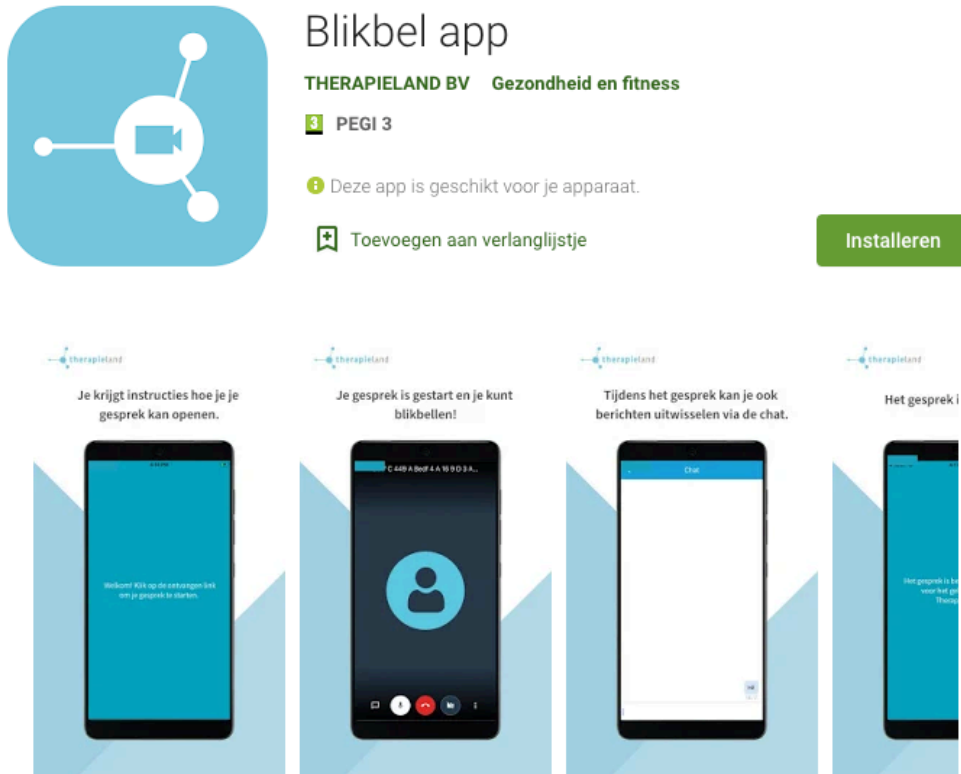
Blikbel app

THERAPIELAND BV Gezondheid en fitness

3 PEGI 3

Deze app is geschikt voor je apparaat.

Toevoegen aan verlanglijstje

Installeren

therapieland

Je krijgt instructies hoe je je gesprek kan openen.

Welkom! Klik op de ontvangen link om je gesprek te starten.

therapieland

Je gesprek is gestart en je kunt blikbellen!

C 449 A Bedf 4 A 18 9 D 3 A...

therapieland

Tijdens het gesprek kan je ook berichten uitwisselen via de chat.

Chat

therapieland

Het gesprek i

Het gesprek is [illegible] voor het ge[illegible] Therap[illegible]